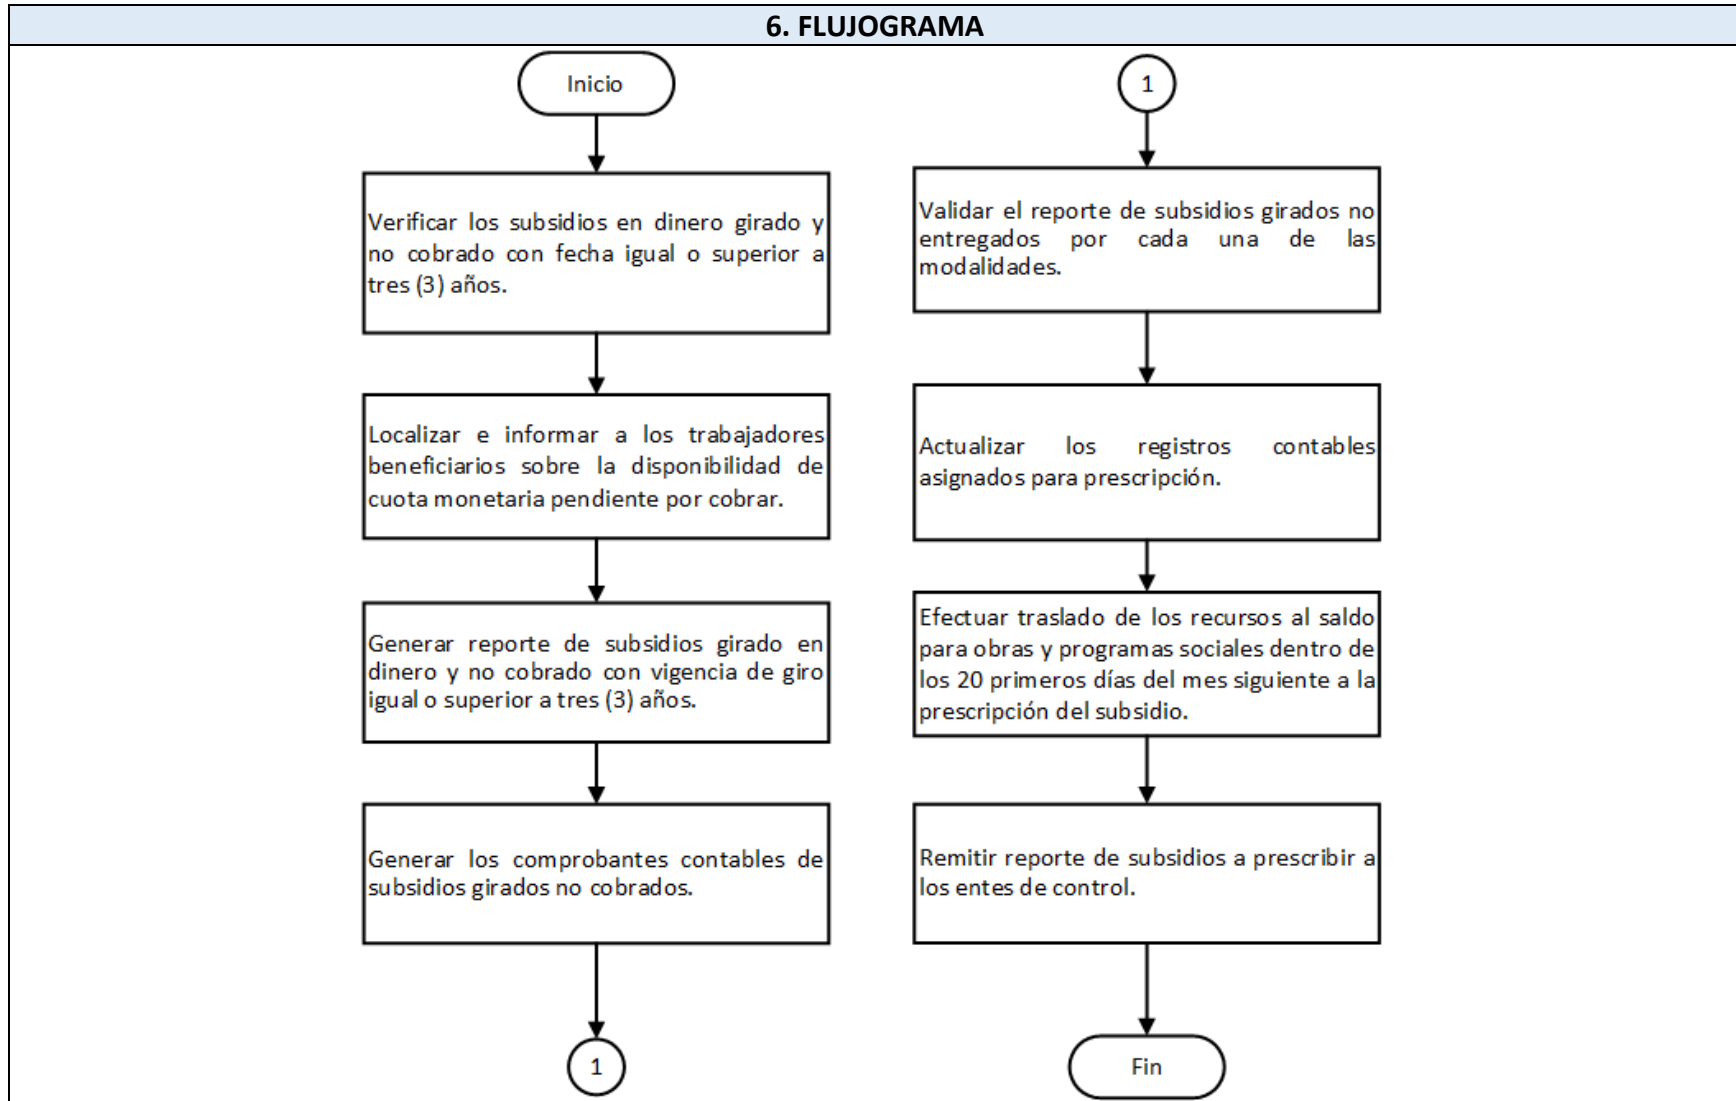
6. FLUJOGRAMA

Inicio

Verificar los subsidios en dinero girado y no cobrado con fecha igual o superior a tres (3) años.

Localizar e informar a los trabajadores beneficiarios sobre la disponibilidad de cuota monetaria pendiente por cobrar.

Generar reporte de subsidios girado en dinero y no cobrado con vigencia de giro igual o superior a tres (3) años.

Generar los comprobantes contables de subsidios girados no cobrados.

1

1

Validar el reporte de subsidios girados no entregados por cada una de las modalidades.

Actualizar los registros contables asignados para prescripción.

Efectuar traslado de los recursos al saldo para obras y programas sociales dentro de los 20 primeros días del mes siguiente a la prescripción del subsidio.

Remitir reporte de subsidios a prescribir a los entes de control.

Fin